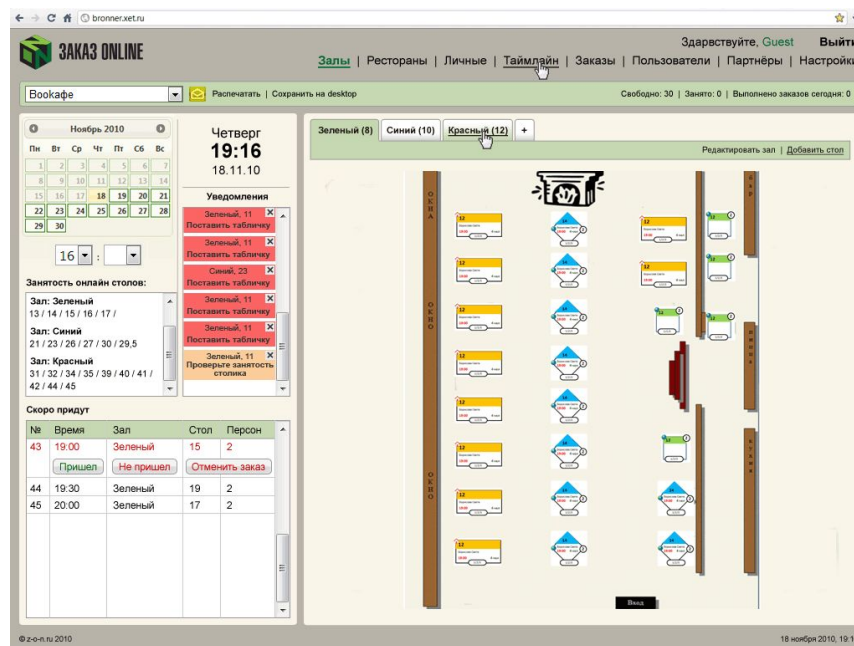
bronner.xet.ru

ЗАКАЗ ONLINE

Здравствуйте, Guest Выйти

Залы | Рестораны | Личные | Таймлайн | Заказы | Пользователи | Партнёры | Настройки

Bookафе

Распечатать | Сохранить на desktop

Свободно: 30 | Занято: 0 | Выполнено заказов сегодня: 0

Ноябрь 2010

| Пн | Вт | Ср | Чт | Пт | Сб | Вс |
|---|---|---|---|---|---|---|
| 1 | 2 | 3 | 4 | 5 | 6 | 7 |
| 8 | 9 | 10 | 11 | 12 | 13 | 14 |
| 15 | 16 | 17 | 18 | 19 | 20 | 21 |
| 22 | 23 | 24 | 25 | 26 | 27 | 28 |
| 29 | 30 | | | | | |

Четверг
19:16
18.11.10

Уведомления

Зеленый, 11 Поставить табличку
Зеленый, 11 Поставить табличку
Синий, 23 Поставить табличку
Зеленый, 11 Поставить табличку
Зеленый, 11 Поставить табличку
Зеленый, 11 Проверьте занятость столика

16 :

Занятость онлайн столов:

Зал: Зеленый
13 / 14 / 15 / 16 / 17 /

Зал: Синий
21 / 23 / 26 / 27 / 30 / 29,5

Зал: Красный
31 / 32 / 34 / 35 / 39 / 40 / 41 / 42 / 44 / 45

Скоро придут

| № | Время | Зал | Стол | Персон |
|---|---|---|---|---|
| 43 | 19:00 | Зеленый | 15 | 2 |
| | Пришел | Не пришел | Отменить заказ | |
| 44 | 19:30 | Зеленый | 19 | 2 |
| 45 | 20:00 | Зеленый | 17 | 2 |

Зеленый (8) | Синий (10) | Красный (12) | +

Редактировать зал | Добавить стол

ОКНА
ОКНО
ОКНО
БАР
КУХНЯ
КУХНЯ

Вход

© z-o-n.ru 2010

18 ноября 2010, 19:1